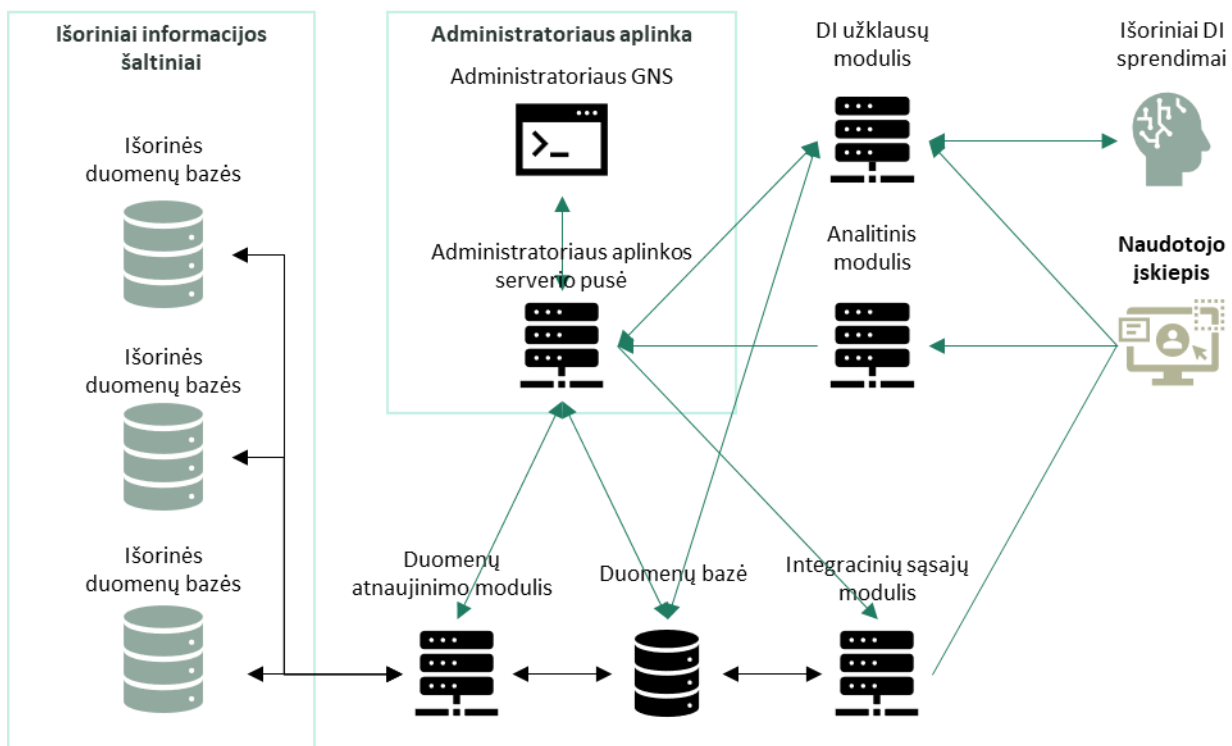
Išoriniai informacijos šaltiniai

Išorinės duomenų bazės

Išorinės duomenų bazės

Išorinės duomenų bazės

Administratoriaus aplinka

Administratoriaus GNS

Administratoriaus aplinkos serverio pusė

DI užklausų modulis

Išoriniai DI sprendimai

Analitinis modulis

Naudotojo įskiepis

Duomenų atnaujinimo modulis

Duomenų bazė

Integracinių sąsajų modulis